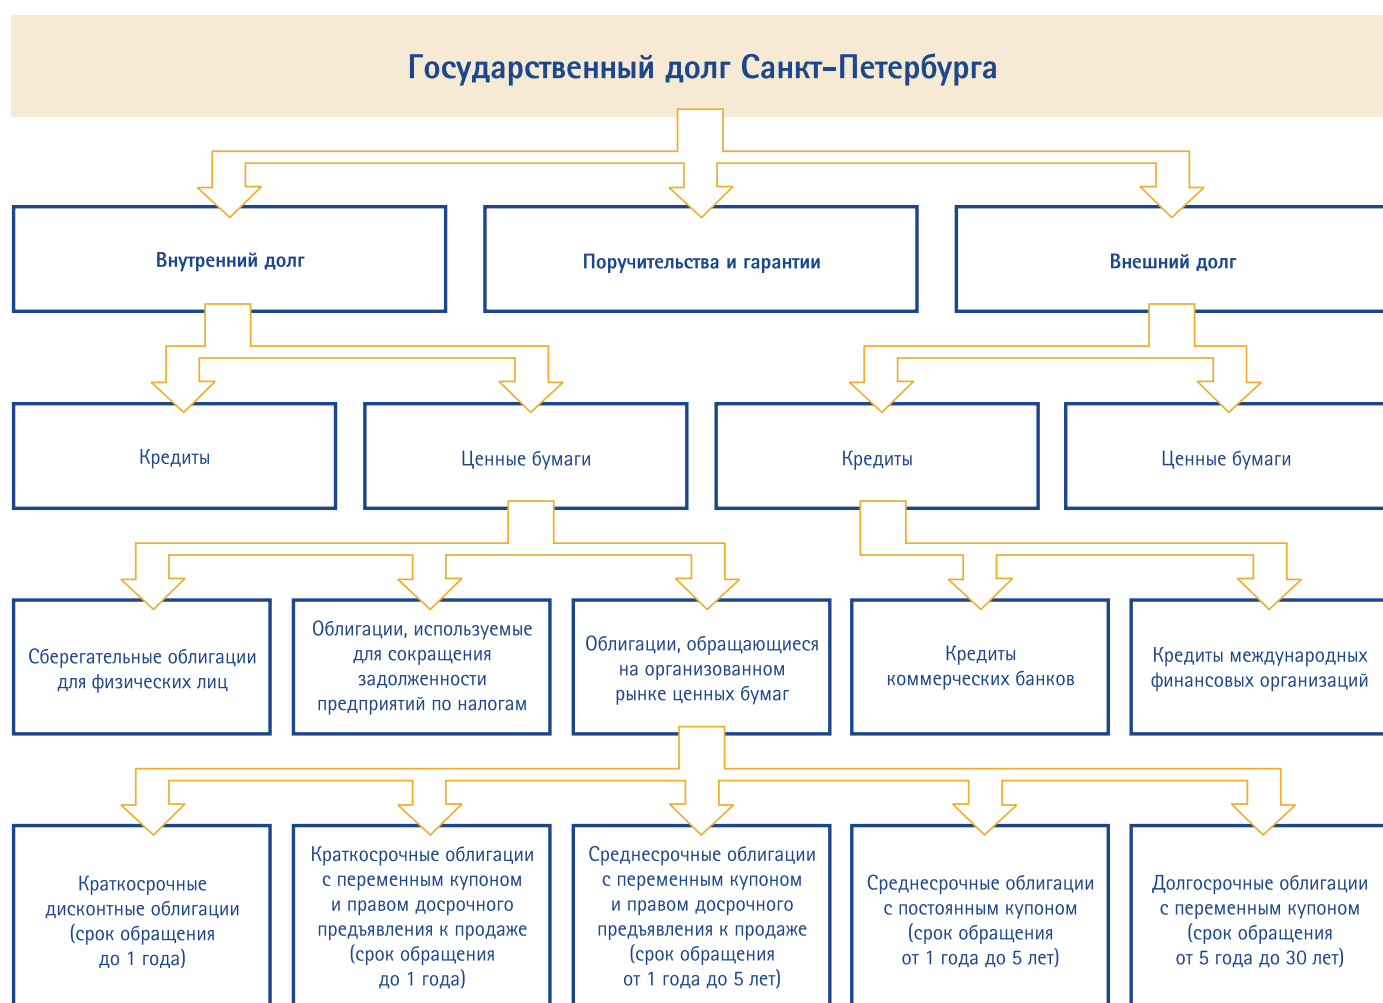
Государственный долг Санкт-Петербурга

Внутренний долг

Поручительства и гарантии

Внешний долг

Кредиты

Ценные бумаги

Кредиты

Ценные бумаги

Сберегательные облигации для физических лиц

Облигации, используемые для сокращения задолженности предприятий по налогам

Облигации, обращающиеся на организованном рынке ценных бумаг

Кредиты коммерческих банков

Кредиты международных финансовых организаций

Краткосрочные дисконтные облигации (срок обращения до 1 года)

Краткосрочные облигации с переменным купоном и правом досрочного предъявления к продаже (срок обращения до 1 года)

Среднесрочные облигации с переменным купоном и правом досрочного предъявления к продаже (срок обращения от 1 года до 5 лет)

Среднесрочные облигации с постоянным купоном (срок обращения от 1 года до 5 лет)

Долгосрочные облигации с переменным купоном (срок обращения от 5 года до 30 лет)